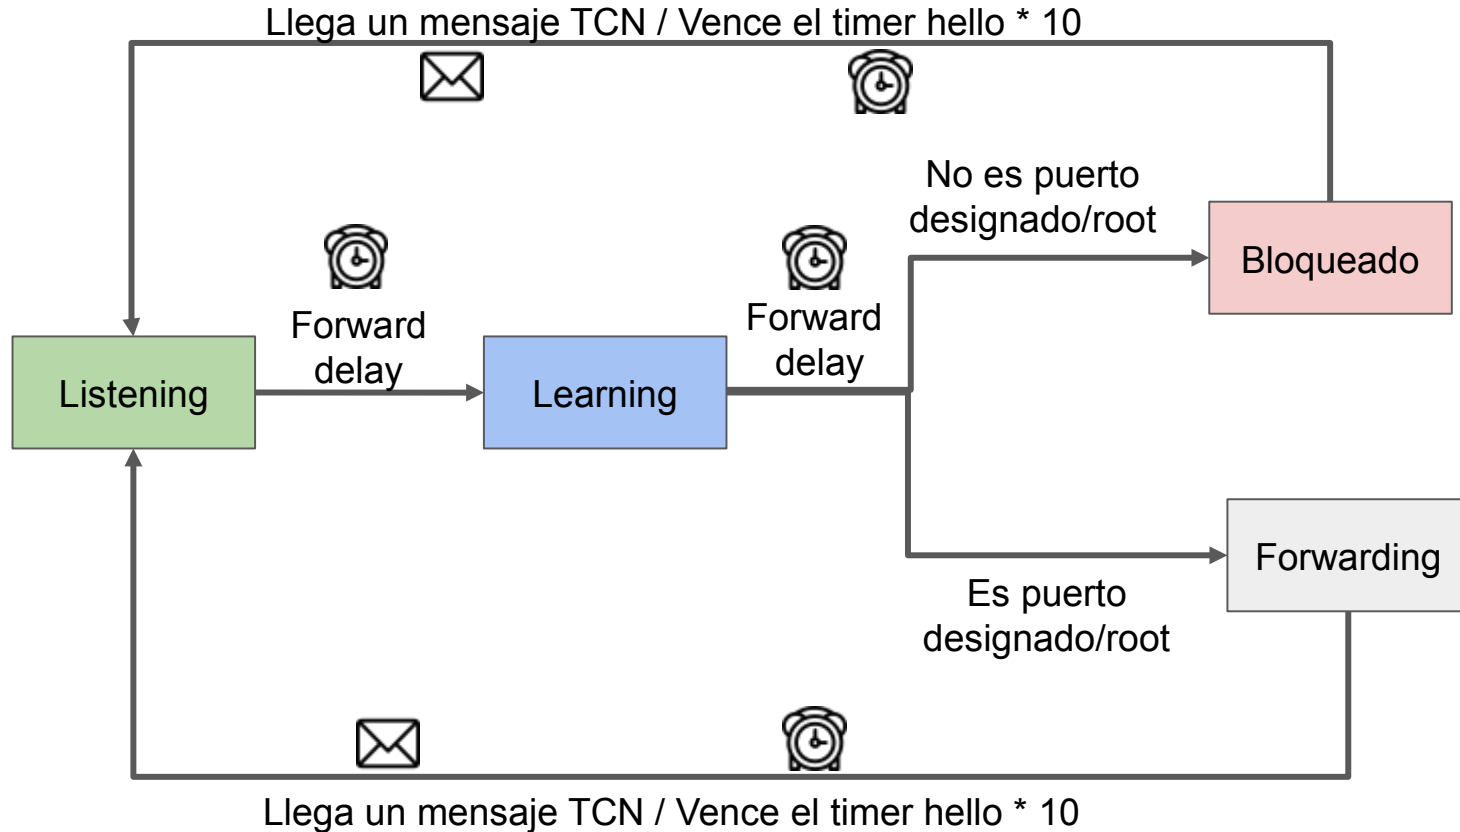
Llega un mensaje TCN / Vence el timer hello * 10

No es puerto designado/root

Bloqueado

Forward delay

Forward delay

Listening

Learning

Forwarding

Es puerto designado/root

Llega un mensaje TCN / Vence el timer hello * 10